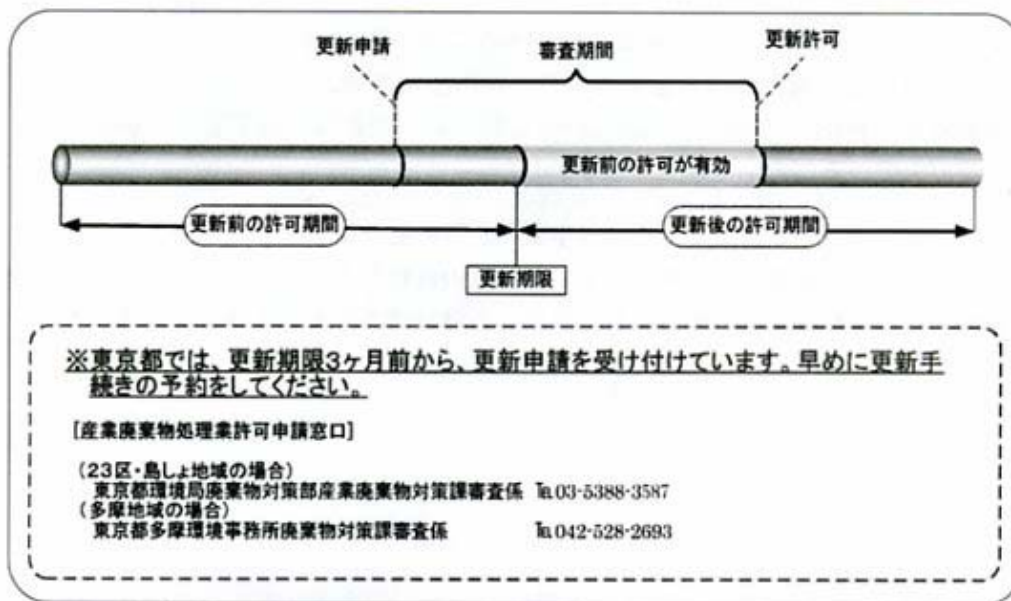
更新申請

審査期間

更新許可

更新前の許可が有効

更新前の許可期間

更新後の許可期間

更新期限

※東京都では、更新期限3ヶ月前から、更新申請を受け付けています。早めに更新手続きの予約をしてください。

[産業廃棄物処理業許可申請窓口]

(23区・島しょ地域の場合)
東京都環境局廃棄物対策部産業廃棄物対策課審査係 Tel.03-5388-3587
(多摩地域の場合)
東京都多摩環境事務所廃棄物対策課審査係 Tel.042-528-2693